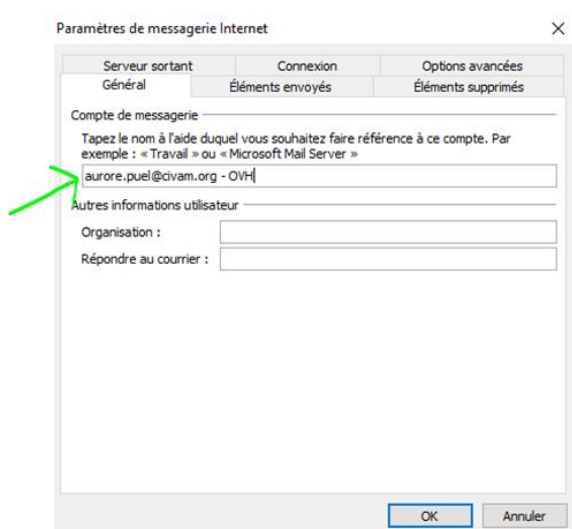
Paramètres de messagerie Internet

×

Serveur sortant
Connexion
Options avancées
Général
Éléments envoyés
Éléments supprimés

Compte de messagerie

Tapez le nom à l'aide duquel vous souhaitez faire référence à ce compte. Par exemple : « Travail » ou « Microsoft Mail Server »

aurore.puel@civam.org - OVH

Autres informations utilisateur

Organisation :

Répondre au courrier :

OK
Annuler